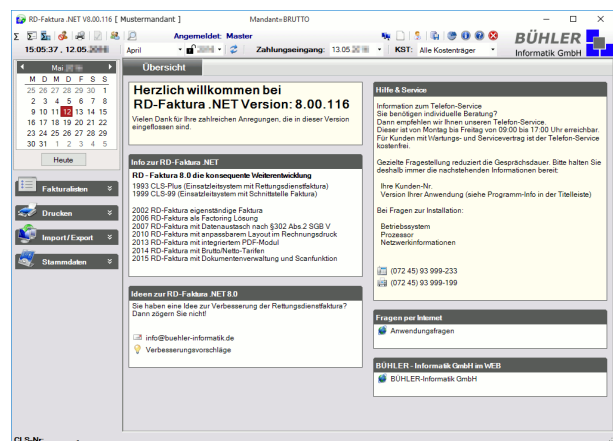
RD-Faktura .NET V8.00.116 [ Mustermandant ]

Mandant=BRUTTO

Angemeldet: Master

15:05:37 , 12.05.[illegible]

April

Zahlungseingang: 13.05.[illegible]

KST: Alle Kostenträger

BÜHLER Informatik GmbH

Mai

| M | D | M | D | F | S | S |
|---|---|---|---|---|---|---|
| 25 | 26 | 27 | 28 | 29 | 30 | 1 |
| 2 | 3 | 4 | 5 | 6 | 7 | 8 |
| 9 | 10 | 11 | 12 | 13 | 14 | 15 |
| 16 | 17 | 18 | 19 | 20 | 21 | 22 |
| 23 | 24 | 25 | 26 | 27 | 28 | 29 |
| 30 | 31 | 1 | 2 | 3 | 4 | 5 |

Heute

Fakturalisten

Drucken

Import / Export

Stammdaten

Übersicht

Herzlich willkommen bei RD-Faktura .NET Version: 8.00.116

Vielen Dank für Ihre zahlreichen Anregungen, die in dieser Version eingeflossen sind.

Info zur RD-Faktura .NET

RD - Faktura 8.0 die konsequente Weiterentwicklung

1993 CLS-Plus (Einsatzleitsystem mit Rettungsdienstfaktura)
1999 CLS-99 (Einsatzleitsystem mit Schnittstelle Faktura)

2002 RD-Faktura eigenständige Faktura
2006 RD-Faktura als Factoring Lösung
2007 RD-Faktura mit Datenaustasch nach §302 Abs.2 SGB V
2010 RD-Faktura mit anpassbarem Layout im Rechnungsdruck
2013 RD-Faktura mit integriertem PDF-Modul
2014 RD-Faktura mit Brutto/Netto-Tarifen
2015 RD-Faktura mit Dokumentenverwaltung und Scanfunktion

Ideen zur RD-Faktura .NET 8.0

Sie haben eine Idee zur Verbesserung der Rettungsdienstfaktura? Dann zögern Sie nicht!

info@buehler-informatik.de

Verbesserungsvorschläge

Hilfe & Service

Information zum Telefon-Service
Sie benötigen individuelle Beratung?
Dann empfehlen wir Ihnen unseren Telefon-Service.
Dieser ist von Montag bis Freitag von 09:00 bis 17:00 Uhr erreichbar.
Für Kunden mit Wartungs- und Servicevertrag ist der Telefon-Service kostenfrei.

Gezielte Fragestellung reduziert die Gesprächsdauer. Bitte halten Sie deshalb immer die nachstehenden Informationen bereit:

Ihre Kunden-Nr.
Version Ihrer Anwendung (siehe Programm-Info in der Titelleiste)

Bei Fragen zur Installation:

Betriebssystem
Prozessor
Netzwerkinformationen

(072 45) 93 999-233
(072 45) 93 999-199

Fragen per Internet

Anwendungsfragen

BÜHLER - Informatik GmbH im WEB

BÜHLER-Informatik GmbH

CLS-Nr.: